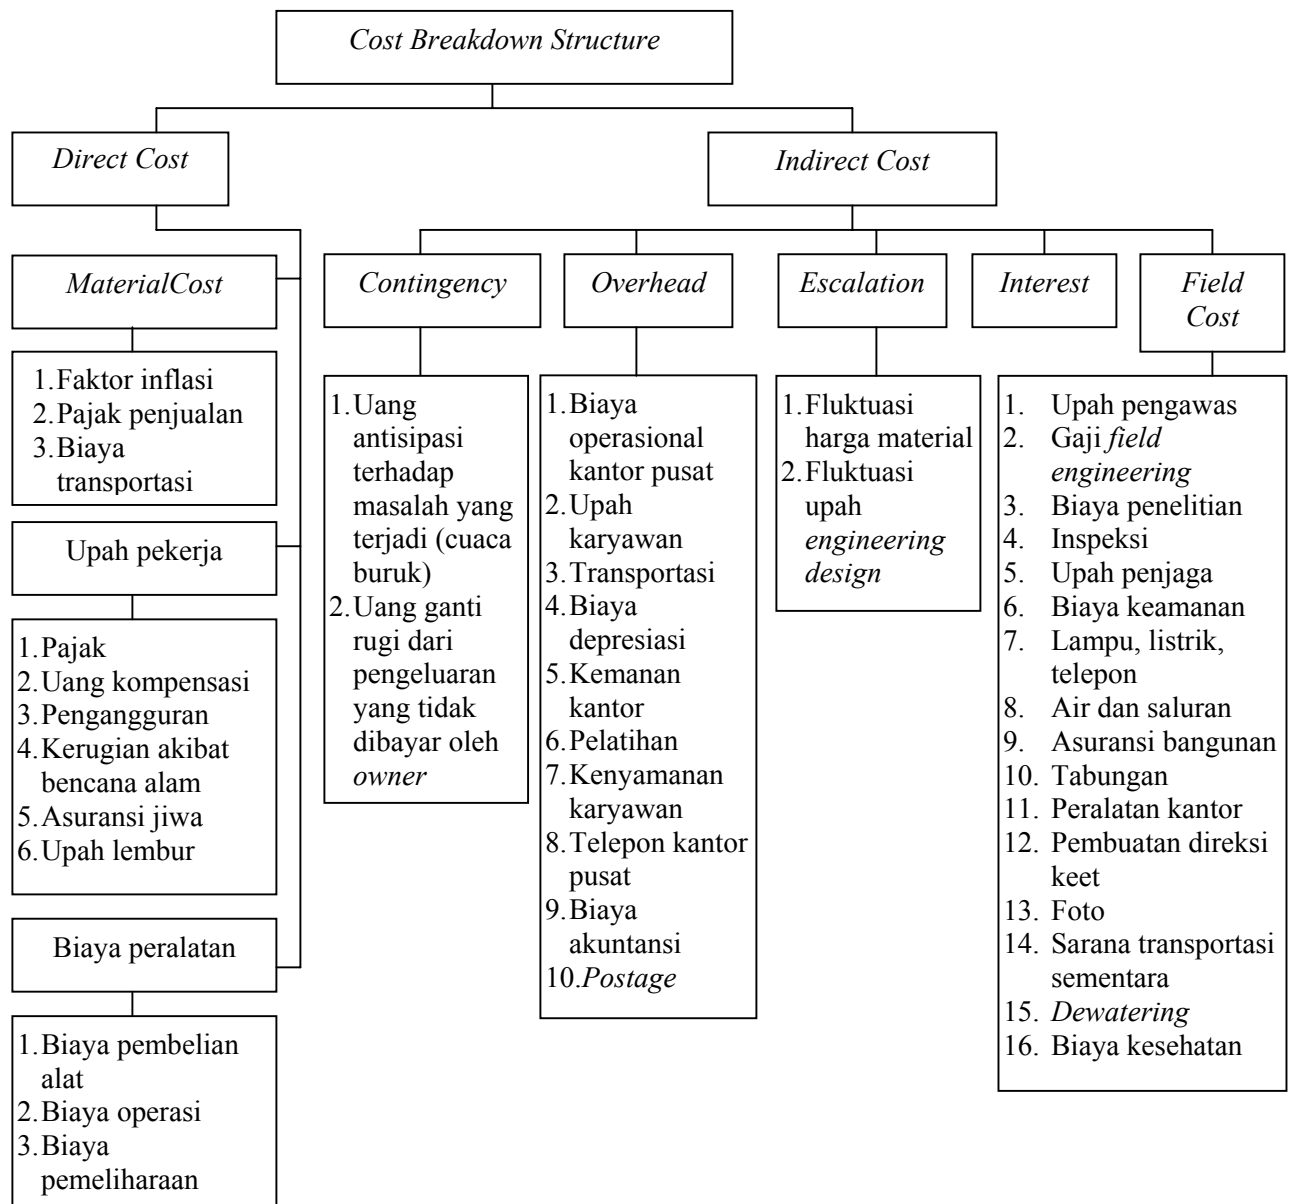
Cost Breakdown Structure

Direct Cost

Indirect Cost

MaterialCost

1. Faktor inflasi
2. Pajak penjualan
3. Biaya transportasi

Upah pekerja

1. Pajak
2. Uang kompensasi
3. Pengangguran
4. Kerugian akibat bencana alam
5. Asuransi jiwa
6. Upah lembur

Biaya peralatan

1. Biaya pembelian alat
2. Biaya operasi
3. Biaya pemeliharaan

Contingency

1. Uang antisipasi terhadap masalah yang terjadi (cuaca buruk)
2. Uang ganti rugi dari pengeluaran yang tidak dibayar oleh owner

Overhead

1. Biaya operasional kantor pusat
2. Upah karyawan
3. Transportasi
4. Biaya depresiasi
5. Kemanan kantor
6. Pelatihan
7. Kenyamanan karyawan
8. Telepon kantor pusat
9. Biaya akuntansi
10. Postage

Escalation

1. Fluktuasi harga material
2. Fluktuasi upah engineering design

Interest

Field Cost

1. Upah pengawas
2. Gaji field engineering
3. Biaya penelitian
4. Inspeksi
5. Upah penjaga
6. Biaya keamanan
7. Lampu, listrik, telepon
8. Air dan saluran
9. Asuransi bangunan
10. Tabungan
11. Peralatan kantor
12. Pembuatan direksi keet
13. Foto
14. Sarana transportasi sementara
15. Dewatering
16. Biaya kesehatan